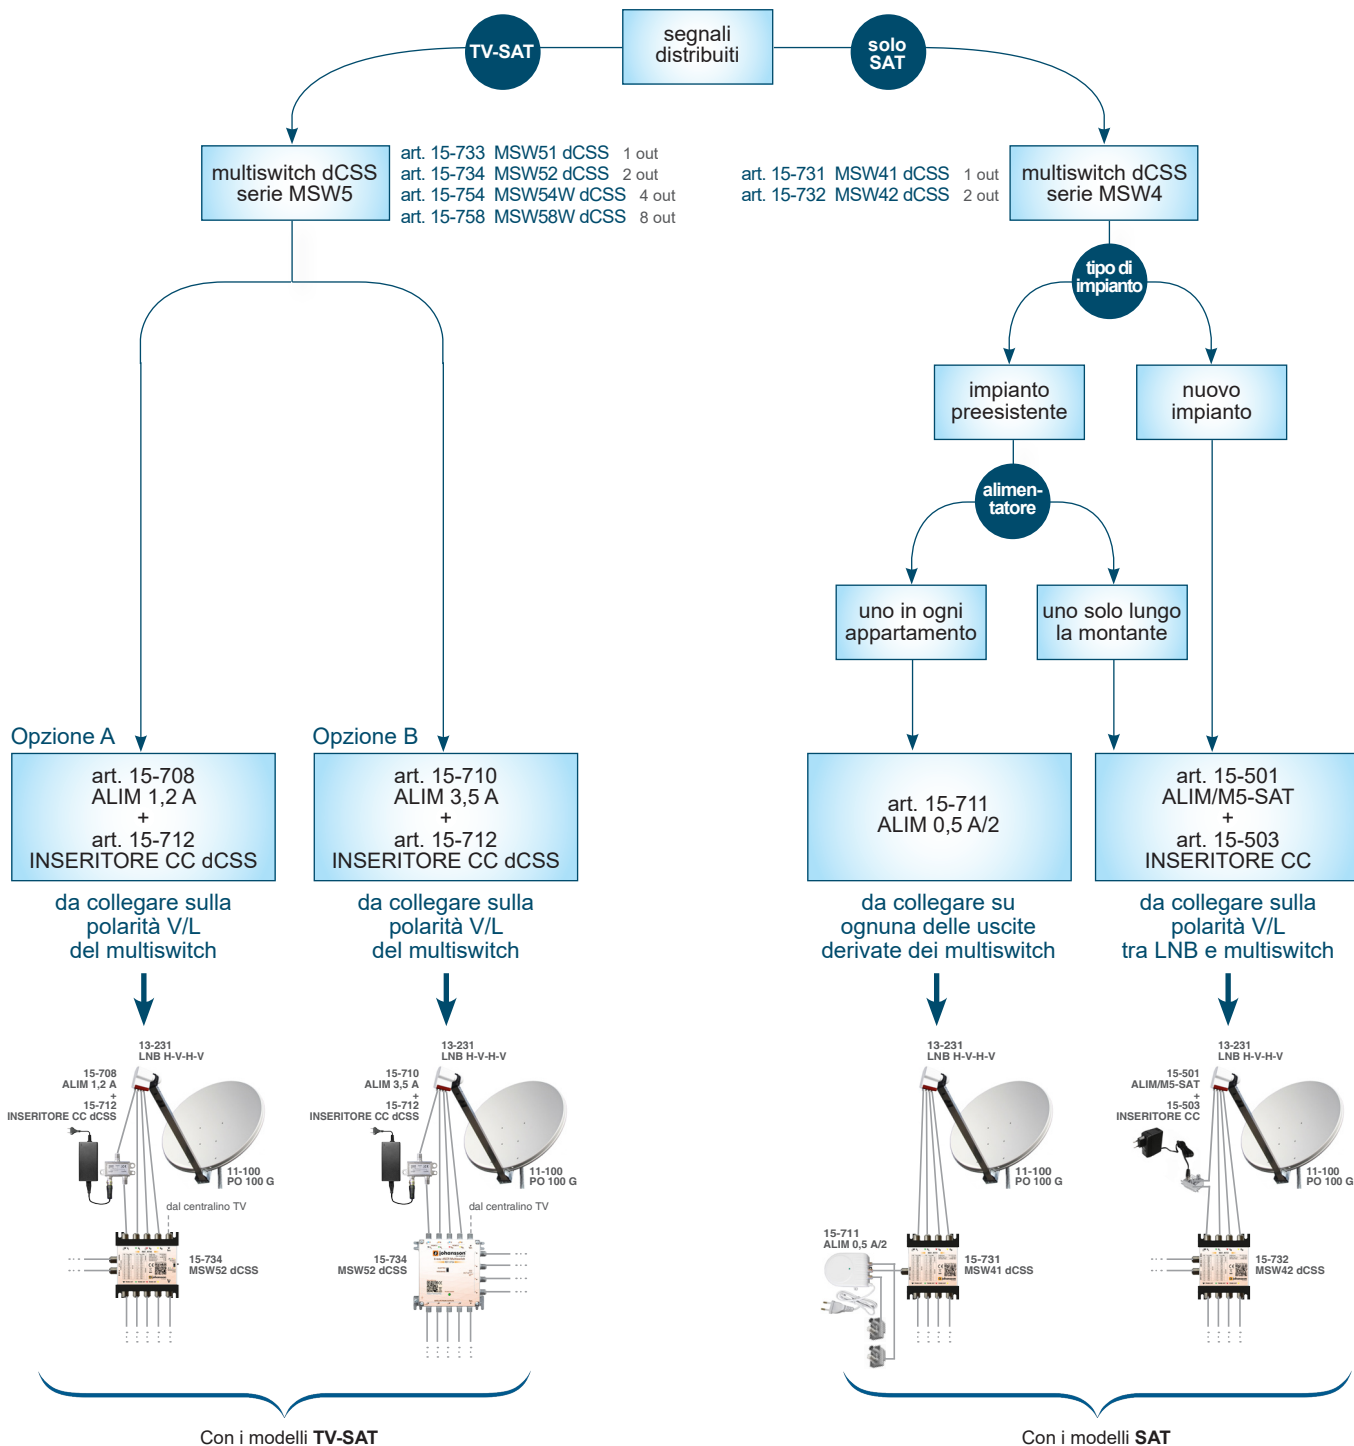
segnali distribuiti

TV-SAT

solo SAT

multiswitch dCSS serie MSW5

art. 15-733 MSW51 dCSS 1 out
art. 15-734 MSW52 dCSS 2 out
art. 15-754 MSW54W dCSS 4 out
art. 15-758 MSW58W dCSS 8 out

art. 15-731 MSW41 dCSS 1 out
art. 15-732 MSW42 dCSS 2 out

multiswitch dCSS serie MSW4

tipo di impianto

impianto preesistente

nuovo impianto

alimen-tatore

uno in ogni appartamento

uno solo lungo la montante

Opzione A

art. 15-708
ALIM 1,2 A
+
art. 15-712
INSERITORE CC dCSS

da collegare sulla polarità V/L del multiswitch

Opzione B

art. 15-710
ALIM 3,5 A
+
art. 15-712
INSERITORE CC dCSS

da collegare sulla polarità V/L del multiswitch

art. 15-711
ALIM 0,5 A/2

da collegare su ognuna delle uscite derivate dei multiswitch

art. 15-501
ALIM/M5-SAT
+
art. 15-503
INSERITORE CC

da collegare sulla polarità V/L tra LNB e multiswitch

13-231
LNB H-V-H-V
15-708
ALIM 1,2 A
+
15-712
INSERITORE CC dCSS
11-100
PO 100 G
dal centralino TV
15-734
MSW52 dCSS

13-231
LNB H-V-H-V
15-710
ALIM 3,5 A
+
15-712
INSERITORE CC dCSS
11-100
PO 100 G
dal centralino TV
15-734
MSW52 dCSS

13-231
LNB H-V-H-V
11-100
PO 100 G
15-711
ALIM 0,5 A/2
15-731
MSW41 dCSS

13-231
LNB H-V-H-V
15-501
ALIM/M5-SAT
+
15-503
INSERITORE CC
11-100
PO 100 G
15-732
MSW42 dCSS

Con i modelli TV-SAT

Con i modelli SAT